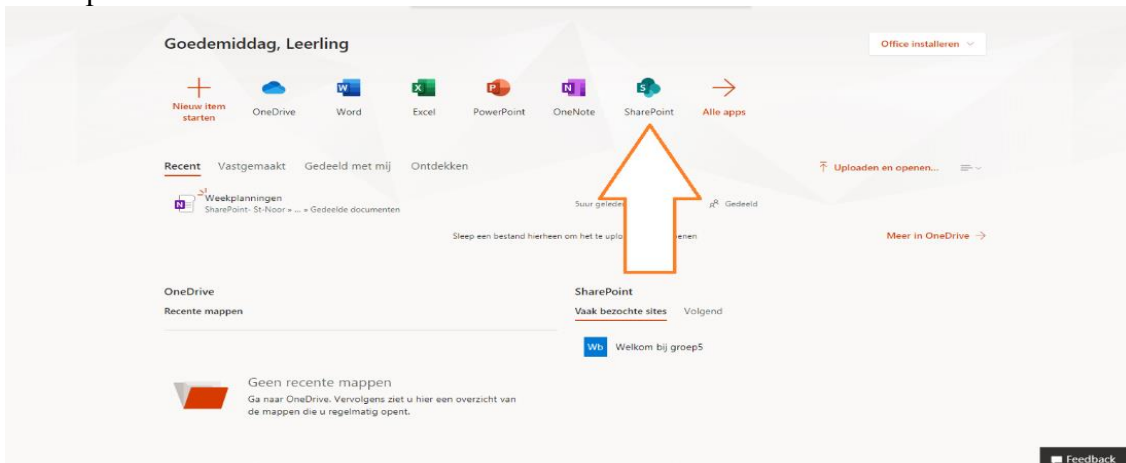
Goedemiddag, Leerling

Office installeren

Nieuw item starten
OneDrive
Word
Excel
PowerPoint
OneNote
SharePoint
Alle apps

Recent Vastgemaakt Gedeeld met mij Ontdekken

Uploaden en openen...

Weekplanningen
SharePoint- St-Noor » ... » Gedeelde documenten

Suur geleder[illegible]

Gedeeld

Sleep een bestand hierheen om het te uplo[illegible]enen

Meer in OneDrive →

OneDrive
Recente mappen

SharePoint
Vaak bezochte sites Volgend

Wb Welkom bij groep5

Geen recente mappen
Ga naar OneDrive. Vervolgens ziet u hier een overzicht van de mappen die u regelmatig opent.

Feedback